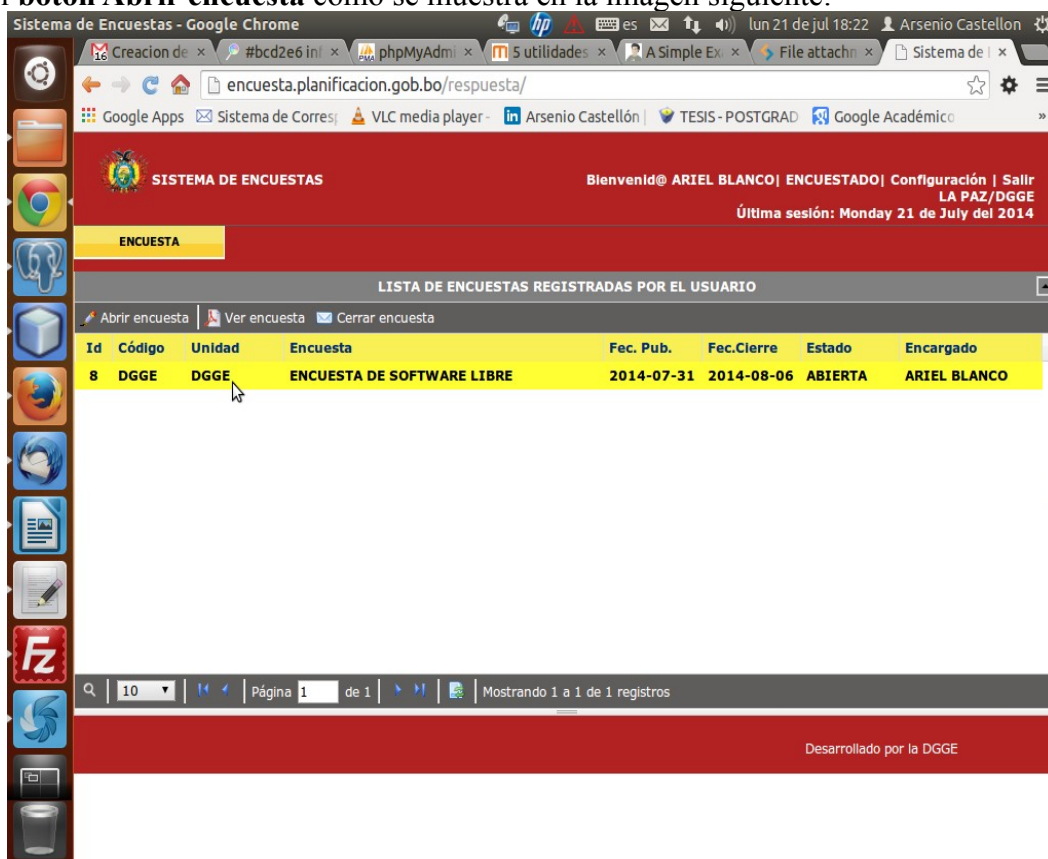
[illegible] botón Abrir encuesta como se muestra en la imagen siguiente.

Sistema de Encuestas - Google Chrome
es lun 21 de jul 18:22 Arsenio Castellon
Creacion de × #bcd2e6 inf × phpMyAdmi × 5 utilidades × A Simple Ex × File attachn × Sistema de × 
encuesta.planificacion.gob.bo/respuesta/
Google Apps Sistema de Corres VLC media player - Arsenio Castellón | TESIS - POSTGRAD Google Académico

SISTEMA DE ENCUESTAS
Bienvenid@ ARIEL BLANCO| ENCUESTADO| Configuración | Salir
LA PAZ/DGGE
Última sesión: Monday 21 de July del 2014

ENCUESTA

LISTA DE ENCUESTAS REGISTRADAS POR EL USUARIO

Abrir encuesta | Ver encuesta | Cerrar encuesta

| Id | Código | Unidad | Encuesta | Fec. Pub. | Fec.Cierre | Estado | Encargado |
|---|---|---|---|---|---|---|---|
| 8 | DGGE | DGGE | ENCUESTA DE SOFTWARE LIBRE | 2014-07-31 | 2014-08-06 | ABIERTA | ARIEL BLANCO |

10 | Página 1 de 1 | Mostrando 1 a 1 de 1 registros

Desarrollado por la DGGE